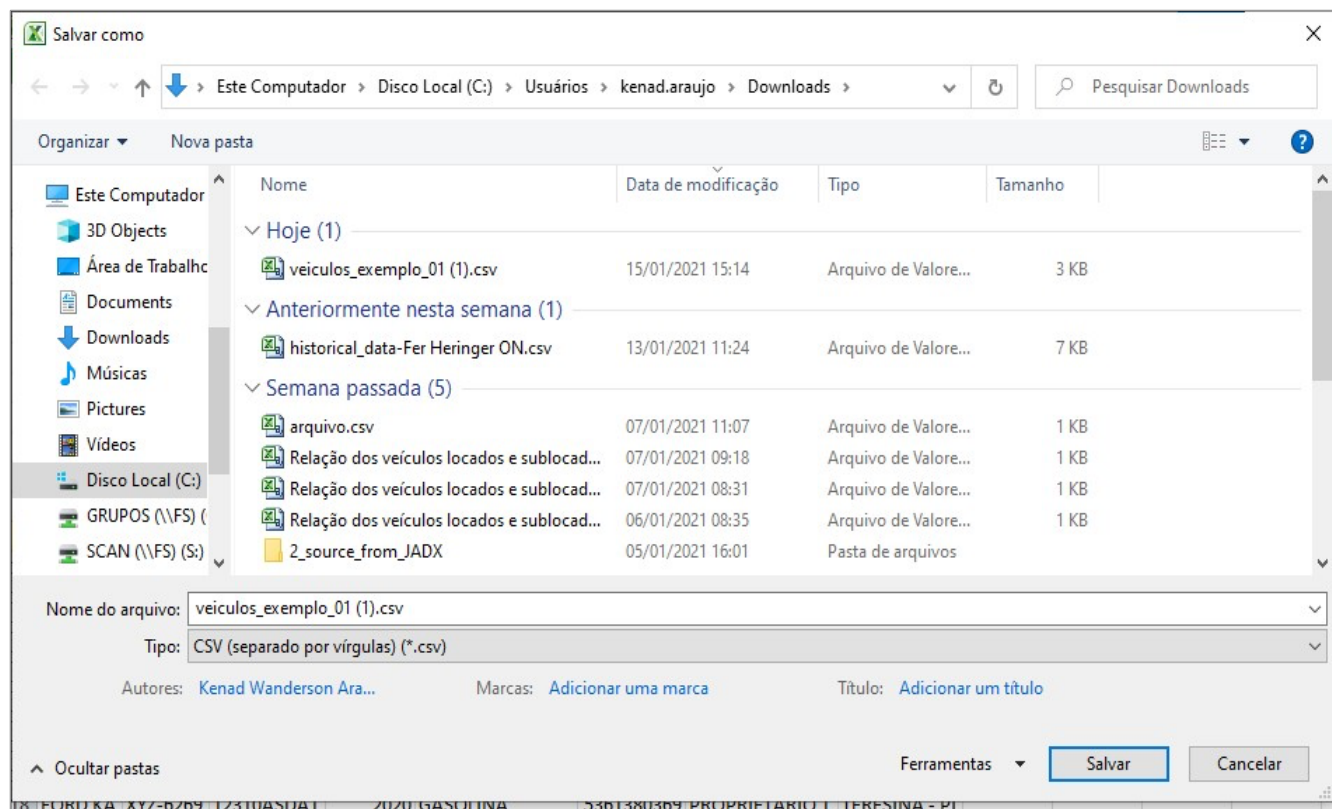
Salvar como

Este Computador > Disco Local (C:) > Usuários > kenad.araujo > Downloads >

Pesquisar Downloads

Organizar ▾ Nova pasta

Este Computador
3D Objects
Área de Trabalho
Documents
Downloads
Músicas
Pictures
Vídeos
Disco Local (C:)
GRUPOS (\\FS) (
SCAN (\\FS) (S:)

| Nome | Data de modificação | Tipo | Tamanho |
|---|---|---|---|
| Hoje (1) | | | |
| veiculos_exemplo_01 (1).csv | 15/01/2021 15:14 | Arquivo de Valore... | 3 KB |
| Anteriormente nesta semana (1) | | | |
| historical_data-Fer Heringer ON.csv | 13/01/2021 11:24 | Arquivo de Valore... | 7 KB |
| Semana passada (5) | | | |
| arquivo.csv | 07/01/2021 11:07 | Arquivo de Valore... | 1 KB |
| Relação dos veículos locados e sublocad... | 07/01/2021 09:18 | Arquivo de Valore... | 1 KB |
| Relação dos veículos locados e sublocad... | 07/01/2021 08:31 | Arquivo de Valore... | 1 KB |
| Relação dos veículos locados e sublocad... | 06/01/2021 08:35 | Arquivo de Valore... | 1 KB |
| 2_source_from_JADX | 05/01/2021 16:01 | Pasta de arquivos | |

Nome do arquivo: veiculos_exemplo_01 (1).csv
Tipo: CSV (separado por vírgulas) (*.csv)

Autores: Kenad Wanderson Ara... Marcas: Adicionar uma marca Título: Adicionar um título

Ocultar pastas Ferramentas ▾ Salvar Cancelar

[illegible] FORD KA XYZ-6269 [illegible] 2020 GASOLINA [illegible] PROPRIETARIO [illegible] TERESINA - PI